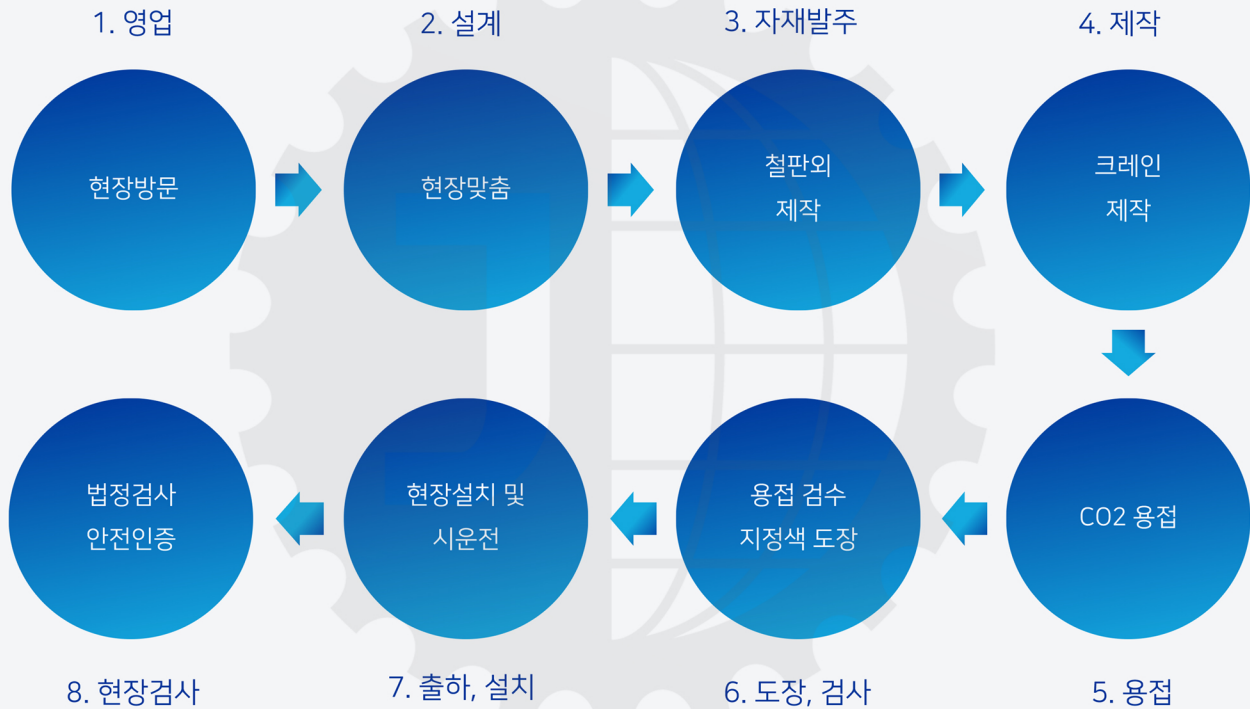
1. 영업

현장방문

2. 설계

현장맞춤

3. 자재발주

철판외
제작

4. 제작

크레인
제작

5. 용접

CO2 용접

6. 도장, 검사

용접 검수
지정색 도장

7. 출하, 설치

현장설치 및
시운전

8. 현장검사

법정검사
안전인증